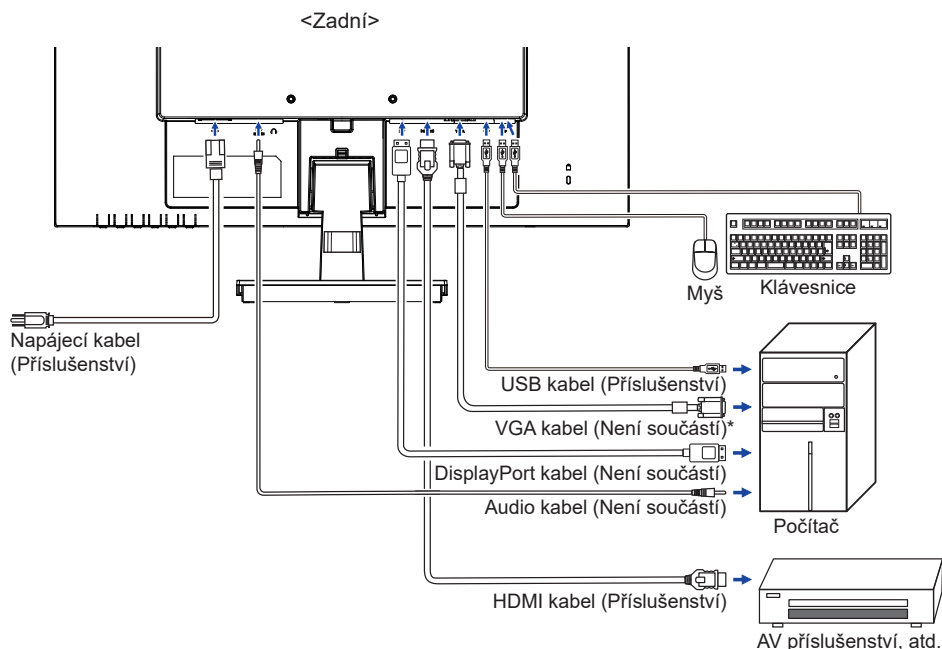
<Zadní>

Myš

Klávesnice

Napájecí kabel (Příslušenství)

USB kabel (Příslušenství)

VGA kabel (Není součástí)*

DisplayPort kabel (Není součástí)

Audio kabel (Není součástí)

Počítač

HDMI kabel (Příslušenství)

AV příslušenství, atd.